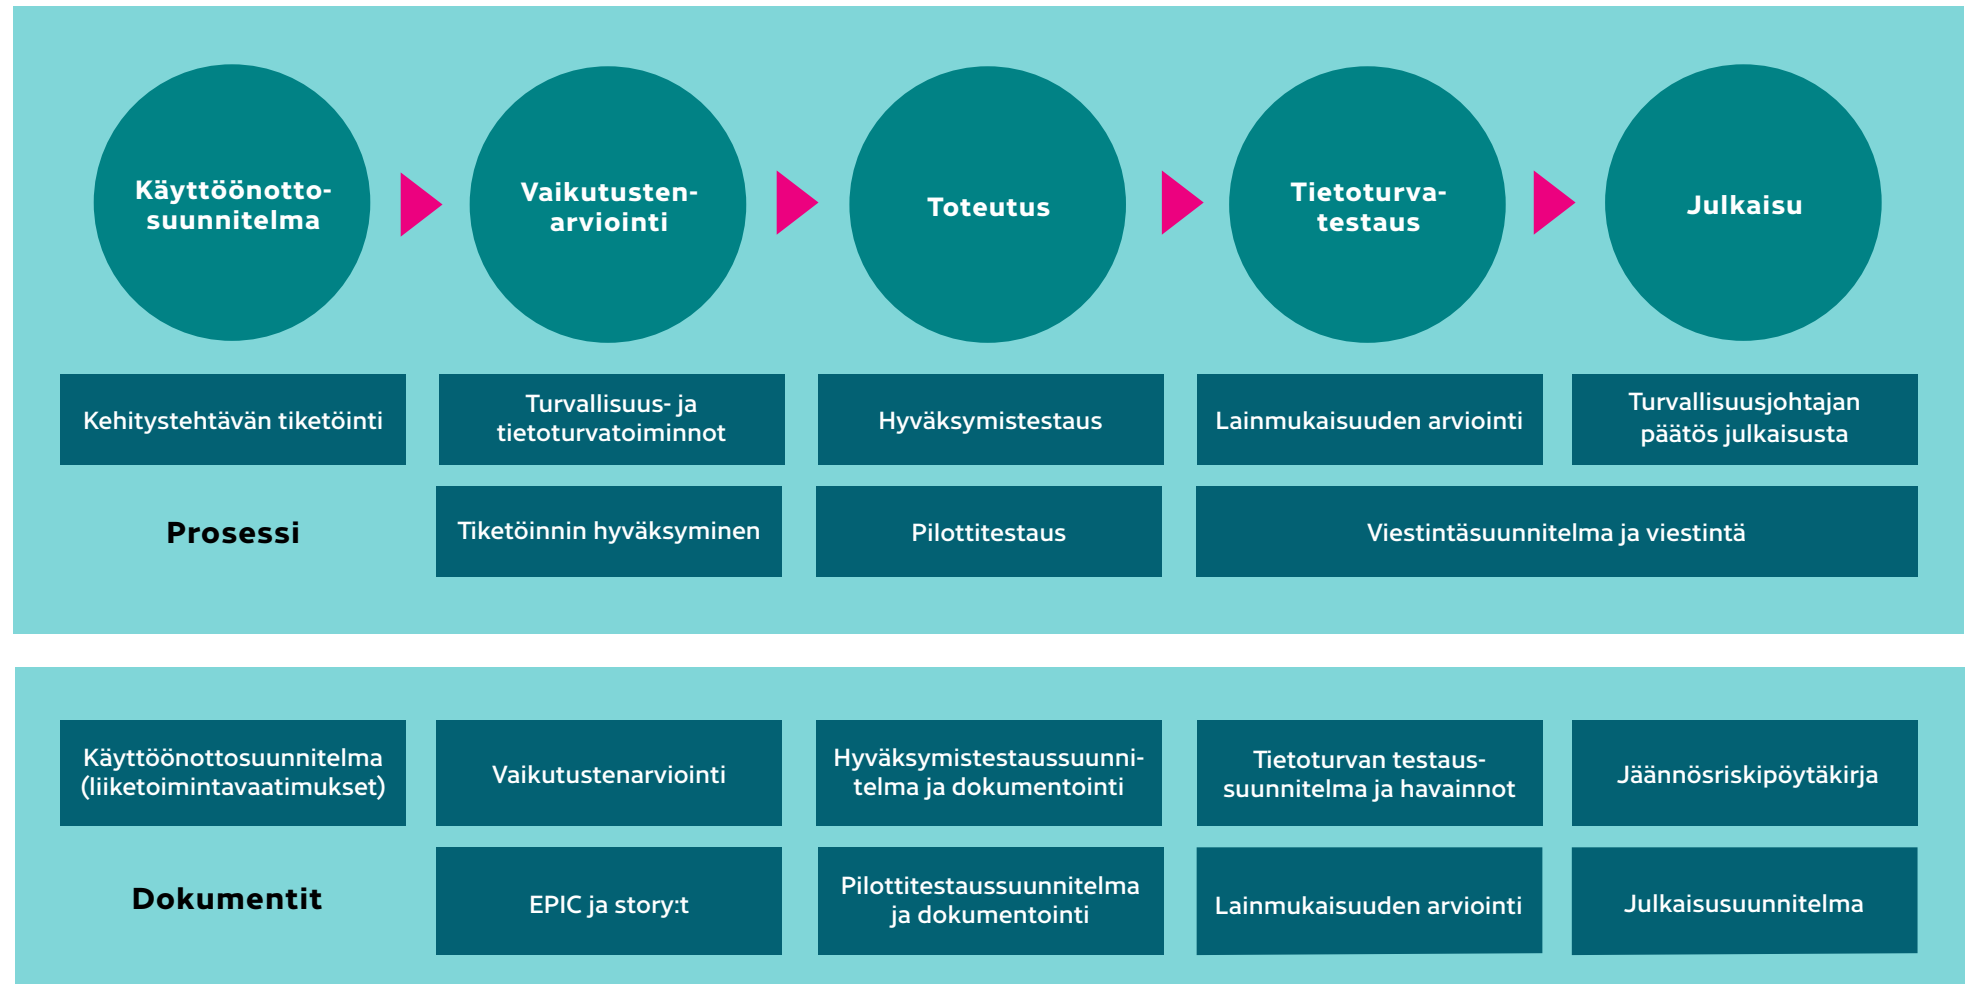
Käyttöönottosuunnitelma

Vaikutustenarviointi

Toteutus

Tietoturvatestaus

Julkaisu

Kehitystehtävän tiketöinti

Turvallisuus- ja tietoturvatoiminnot

Hyväksymistestaus

Lainmukaisuuden arviointi

Turvallisuusjohtajan päätös julkaisusta

Prosessi

Tiketöinnin hyväksyminen

Pilottitestaus

Viestintäsuunnitelma ja viestintä

Käyttöönottosuunnitelma (liiketoimintavaatimukset)

Vaikutustenarviointi

Hyväksymistestaussuunnitelma ja dokumentointi

Tietoturvan testaussuunnitelma ja havainnot

Jäännösriskipöytäkirja

Dokumentit

EPIC ja story:t

Pilottitestaussuunnitelma ja dokumentointi

Lainmukaisuuden arviointi

Julkaisusuunnitelma